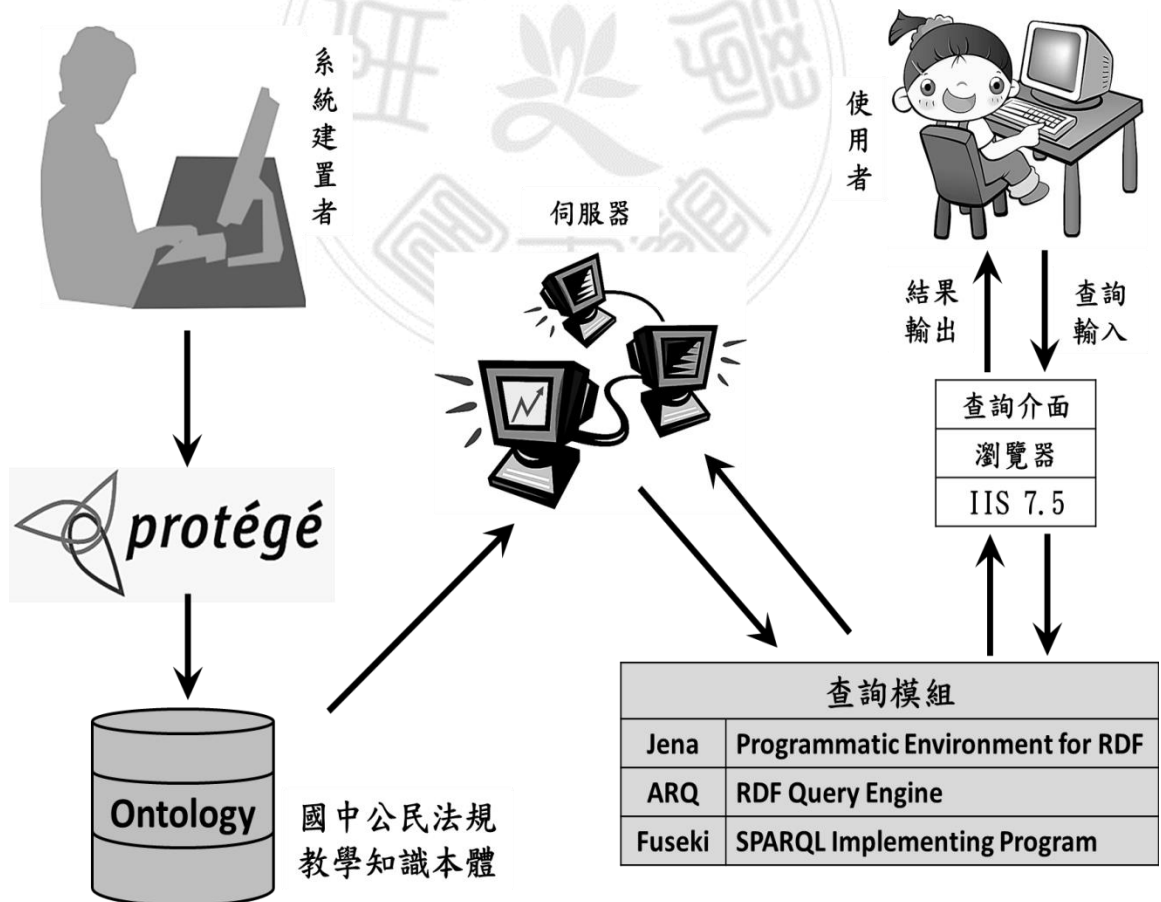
系統建置者

使用者

伺服器

結果輸出

查詢輸入

| 查詢介面 |
|---|
| 瀏覽器 |
| IIS 7.5 |

protégé

Ontology

國中公民法規教學知識本體

| 查詢模組 | |
|---|---|
| Jena | Programmatic Environment for RDF |
| ARQ | RDF Query Engine |
| Fuseki | SPARQL Implementing Program |